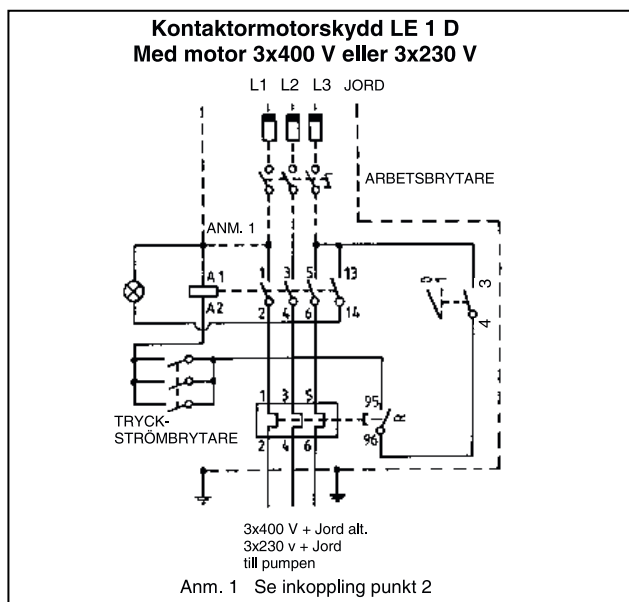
Kontaktormotorskydd LE 1 D
Med motor 3x400 V eller 3x230 V

L1 L2 L3 JORD

ARBETSBRYTARE

ANM. 1

A1
A2
1 3 5 13
2 4 6 14
0
I
3
4

TRYCK-
STRÖMBRYTARE

1 3 5
2 4 6
95
96
R

3x400 V + Jord alt.
3x230 v + Jord
till pumpen

Anm. 1 Se inkoppling punkt 2